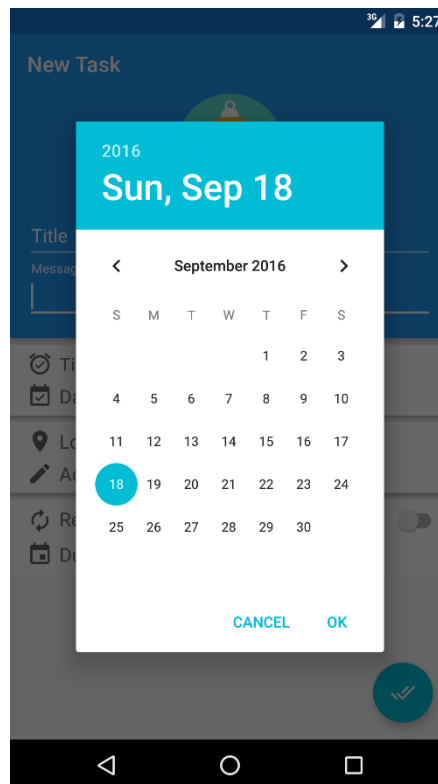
3G 5:27

New Task

Title

Messag

Ti

Da

Lo

Ad

Re

Du

2016

Sun, Sep 18

September 2016

| S | M | T | W | T | F | S |
|---|---|---|---|---|---|---|
| | | | | 1 | 2 | 3 |
| 4 | 5 | 6 | 7 | 8 | 9 | 10 |
| 11 | 12 | 13 | 14 | 15 | 16 | 17 |
| 18 | 19 | 20 | 21 | 22 | 23 | 24 |
| 25 | 26 | 27 | 28 | 29 | 30 | |

CANCEL OK